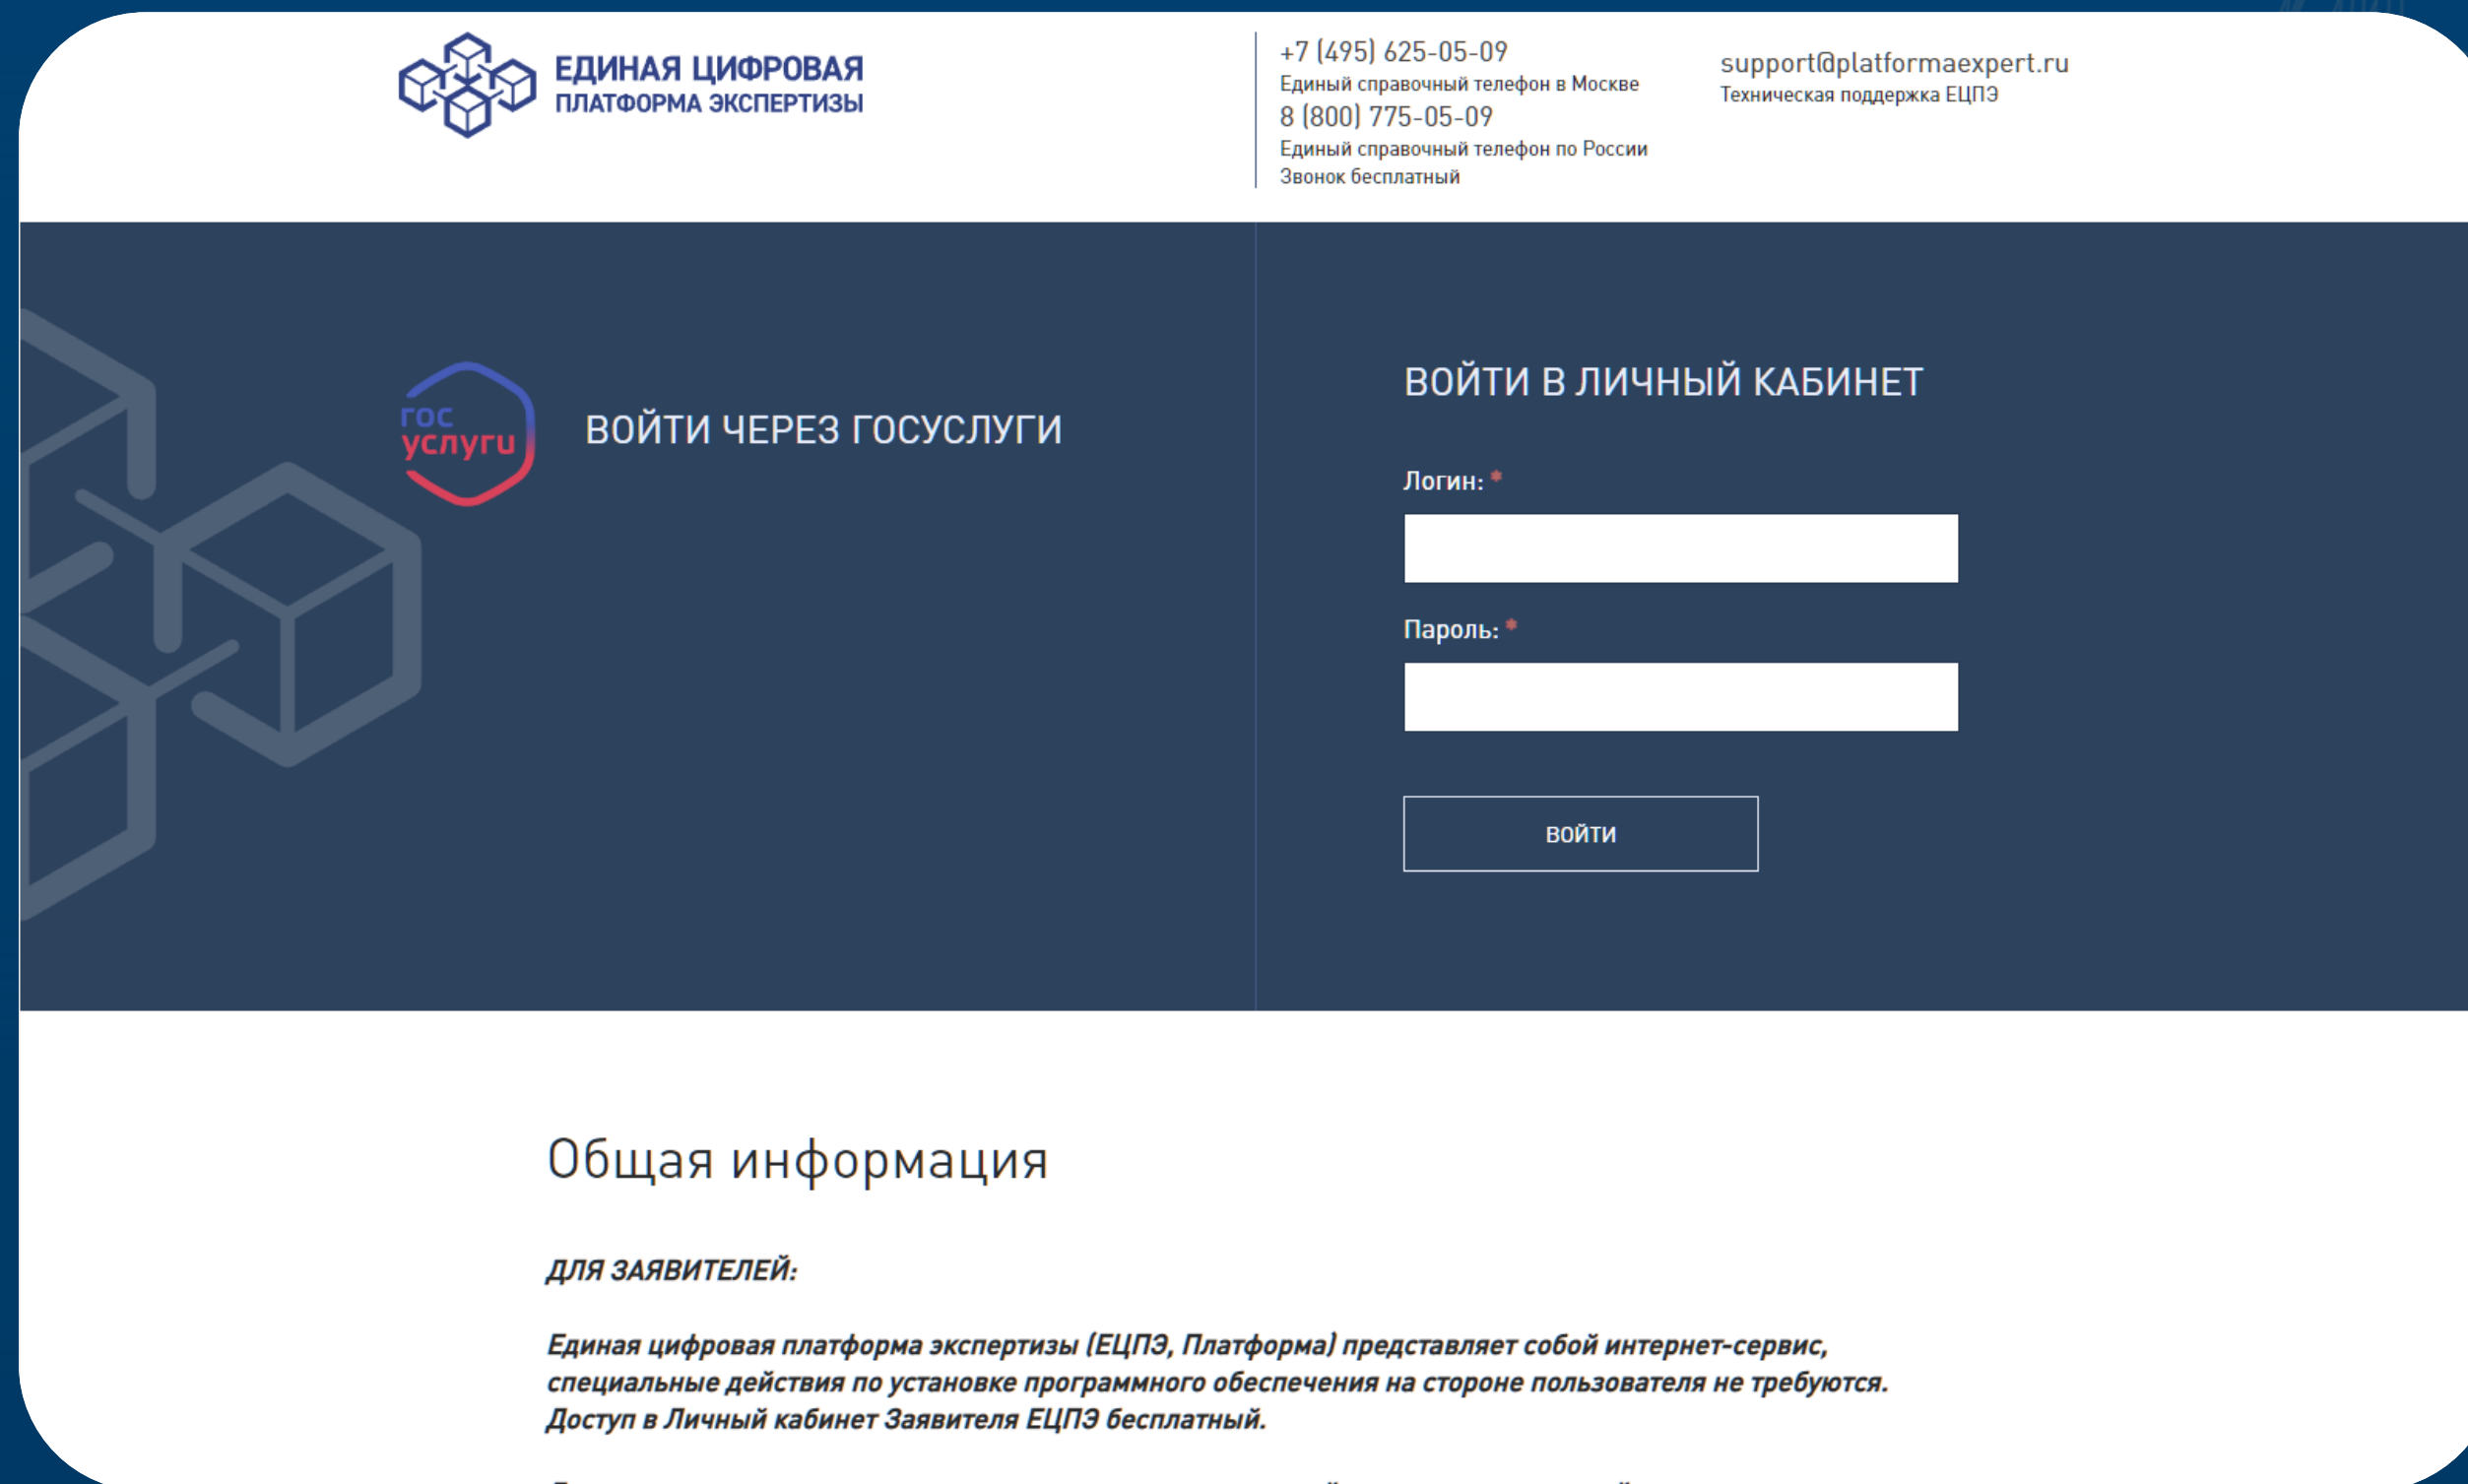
ЕДИНАЯ ЦИФРОВАЯ ПЛАТФОРМА ЭКСПЕРТИЗЫ

+7 (495) 625-05-09
Единый справочный телефон в Москве
8 (800) 775-05-09
Единый справочный телефон по России
Звонок бесплатный

support@platformaexpert.ru
Техническая поддержка ЕЦПЭ

гос услуги

ВОЙТИ ЧЕРЕЗ ГОСУСЛУГИ

ВОЙТИ В ЛИЧНЫЙ КАБИНЕТ

Логин: *

Пароль: *

ВОЙТИ

Общая информация

ДЛЯ ЗАЯВИТЕЛЕЙ:

Единая цифровая платформа экспертизы (ЕЦПЭ, Платформа) представляет собой интернет-сервис, специальные действия по установке программного обеспечения на стороне пользователя не требуются. Доступ в Личный кабинет Заявителя ЕЦПЭ бесплатный.

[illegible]